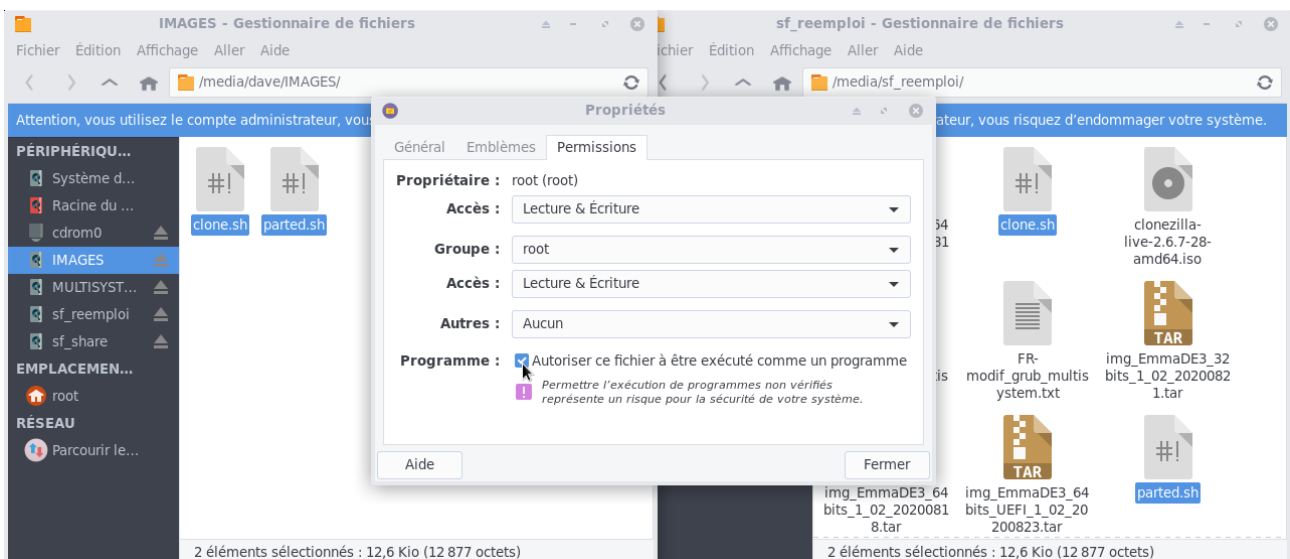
IMAGES - Gestionnaire de fichiers

Fichier Édition Affichage Aller Aide

/media/dave/IMAGES/

Attention, vous utilisez le compte administrateur, vous

PÉRIPHÉRIQU...
Système d...
Racine du ...
cdrom0
IMAGES
MULTISYST...
sf_reemploi
sf_share
EMPLACEMEN...
root
RÉSEAU
Parcourir le...

#!
clone.sh
#!
parted.sh

2 éléments sélectionnés : 12,6 Kio (12 877 octets)

sf_reemploi - Gestionnaire de fichiers

ichier Édition Affichage Aller Aide

/media/sf_reemploi/

ateur, vous risquez d'endommager votre système.

54
31

#!
clone.sh

clonezilla-live-2.6.7-28-amd64.iso

tis

FR-modif_grub_multisystem.txt

TAR
img_EmmaDE3_32bits_1_02_20200821.tar

img_EmmaDE3_64bits_1_02_20200818.tar

TAR
img_EmmaDE3_64bits_UEFI_1_02_20200823.tar

#!
parted.sh

2 éléments sélectionnés : 12,6 Kio (12 877 octets)

Propriétés

Général Emblèmes Permissions

Propriétaire : root (root)
Accès : Lecture & Écriture
Groupe : root
Accès : Lecture & Écriture
Autres : Aucun
Programme : Autoriser ce fichier à être exécuté comme un programme
Permettre l'exécution de programmes non vérifiés représente un risque pour la sécurité de votre système.

Aide
Fermer